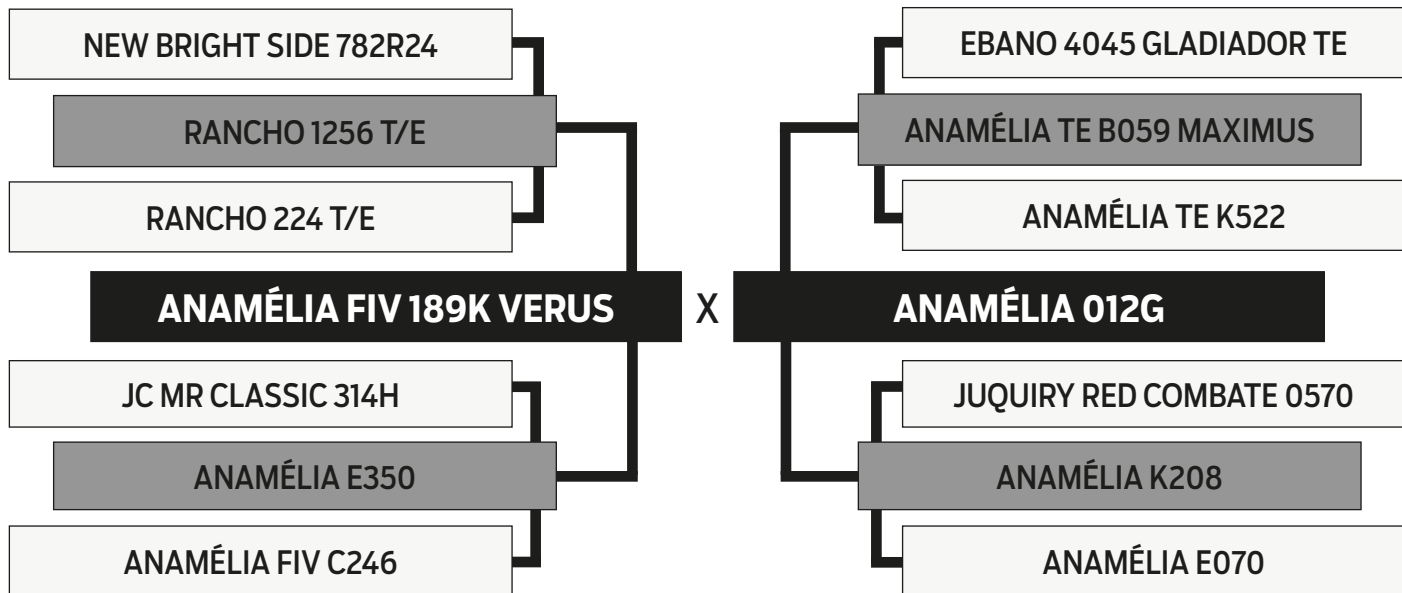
NEW BRIGHT SIDE 782R24

RANCHO 1256 T/E

RANCHO 224 T/E

ANAMÉLIA FIV 189K VERUS

JC MR CLASSIC 314H

ANAMÉLIA E350

ANAMÉLIA FIV C246

X

EBANO 4045 GLADIADOR TE

ANAMÉLIA TE B059 MAXIMUS

ANAMÉLIA TE K522

ANAMÉLIA 012G

JUQUIRY RED COMBATE 0570

ANAMÉLIA K208

ANAMÉLIA E070